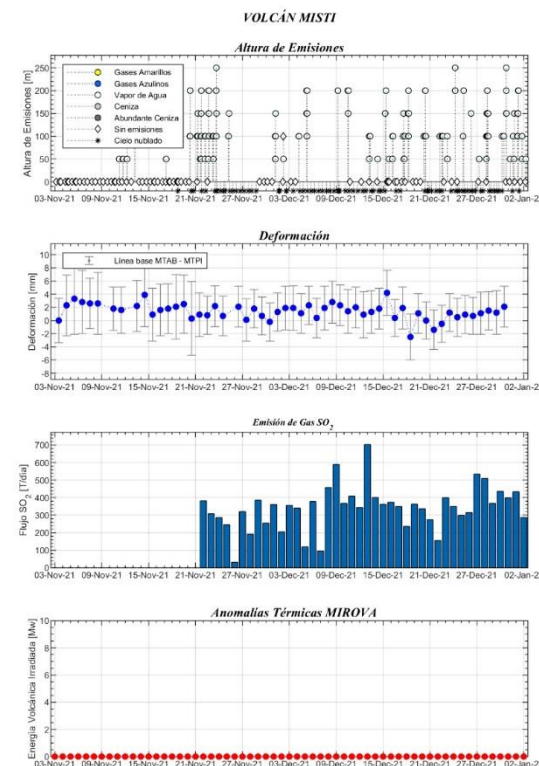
VOLCÁN MISTI

Altura de Emisiones

Gases Amarillos
Gases Azulinos
Vapor de Agua
Ceniza
Abundante Ceniza
Sin emisiones
Cielo nublado

Altura de Emisiones [m]

250
200
150
100
50
0

03-Nov-21 09-Nov-21 15-Nov-21 21-Nov-21 27-Nov-21 03-Dec-21 09-Dec-21 15-Dec-21 21-Dec-21 27-Dec-21 02-Jan-2

Deformación

Línea base MTAB - MTPI

Deformación [mm]

10
8
6
4
2
0
-2
-4
-6
-8

03-Nov-21 09-Nov-21 15-Nov-21 21-Nov-21 27-Nov-21 03-Dec-21 09-Dec-21 15-Dec-21 21-Dec-21 27-Dec-21 02-Jan-2

Emisión de Gas $SO_2$

Flujo $SO_2$ [T/día]

700
600
500
400
300
200
100
0

03-Nov-21 09-Nov-21 15-Nov-21 21-Nov-21 27-Nov-21 03-Dec-21 09-Dec-21 15-Dec-21 21-Dec-21 27-Dec-21 02-Jan-2

Anomalías Térmicas MIROVA

Energía Volcánica Irradiada [Mw]

10
9
8
7
6
5
4
3
2
1
0

03-Nov-21 09-Nov-21 15-Nov-21 21-Nov-21 27-Nov-21 03-Dec-21 09-Dec-21 15-Dec-21 21-Dec-21 27-Dec-21 02-Jan-2